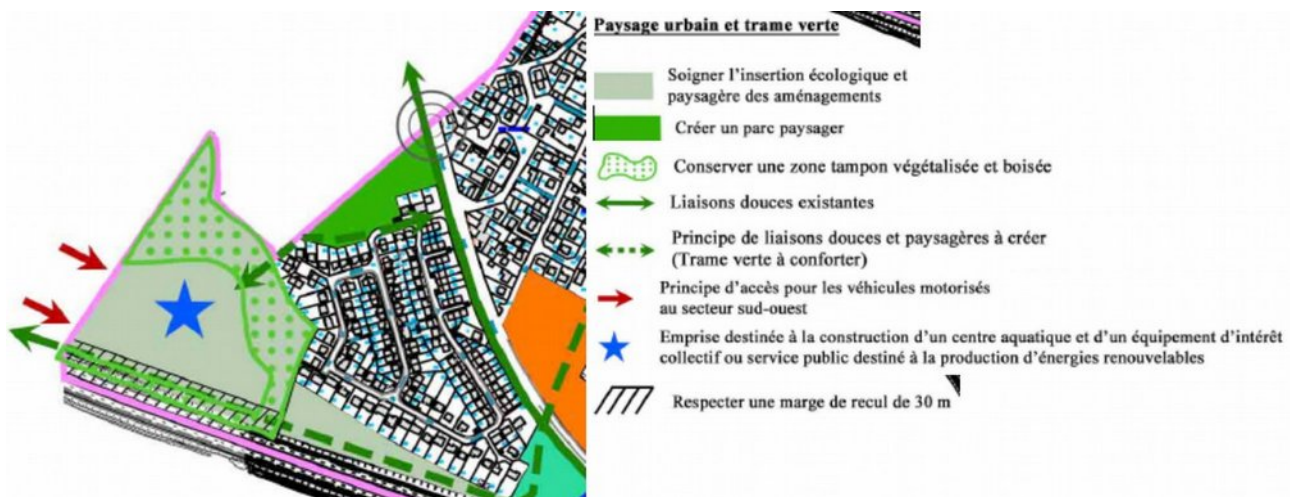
Paysage urbain et trame verte

Soigner l'insertion écologique et paysagère des aménagements

Créer un parc paysager

Conserver une zone tampon végétalisée et boisée

Liaisons douces existantes

Principe de liaisons douces et paysagères à créer (Trame verte à conforter)

Principe d'accès pour les véhicules motorisés au secteur sud-ouest

Emprise destinée à la construction d'un centre aquatique et d'un équipement d'intérêt collectif ou service public destiné à la production d'énergies renouvelables

Respecter une marge de recul de 30 m